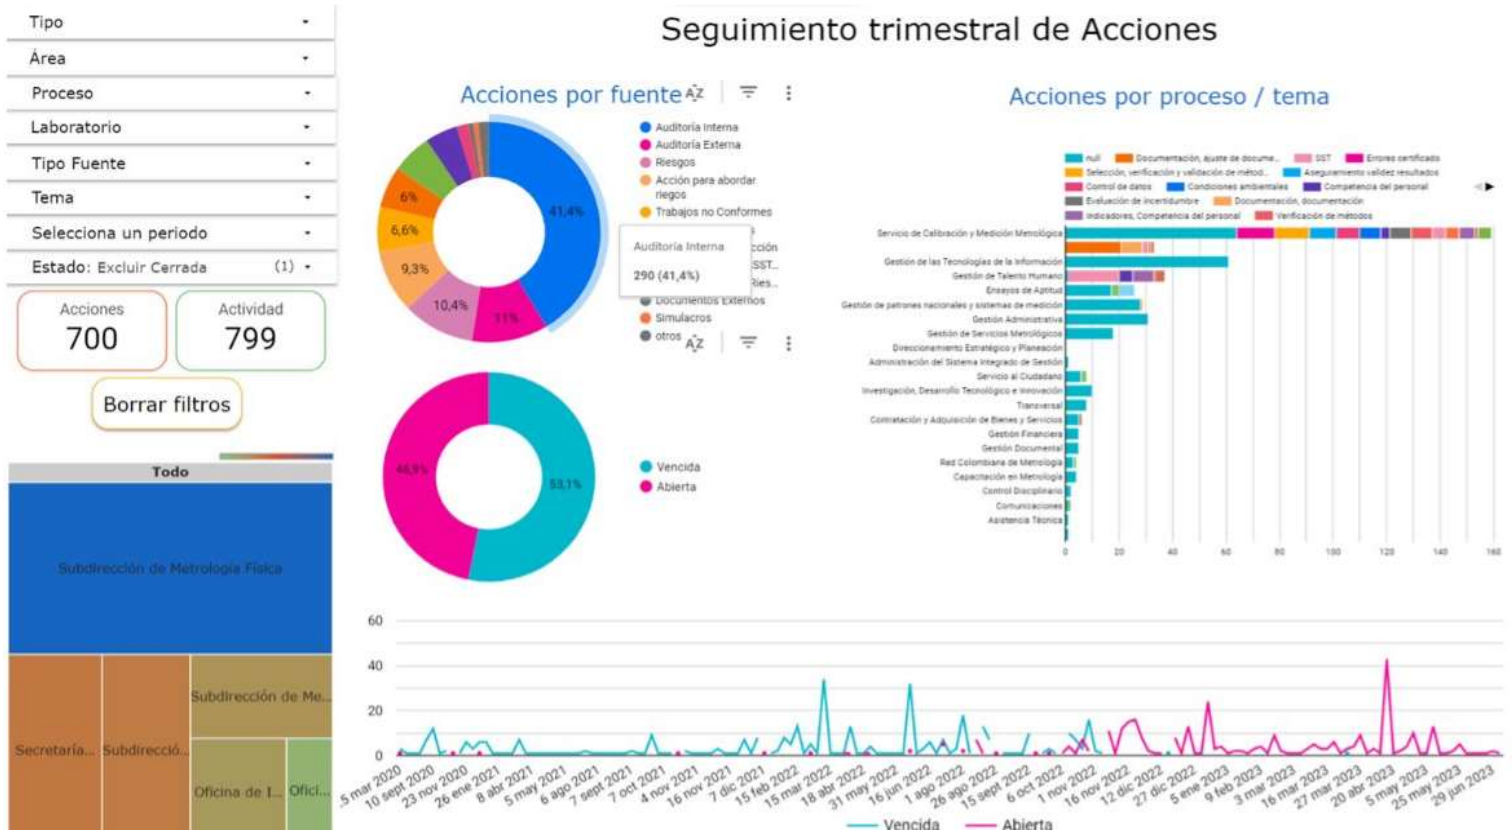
Tipo
Área
Proceso
Laboratorio
Tipo Fuente
Tema
Selecciona un periodo
Estado: Excluir Cerrada (1)

Acciones
700

Actividad
799

Borrar filtros

Todo
Subdirección de Metrología Física
Secretaría...
Subdirecció...
Subdirección de Me...
Oficina de I...
Ofici...

Seguimiento trimestral de Acciones

Acciones por fuente

41,4%
31%
10,4%
9,3%
6,6%
6%

Auditoría Interna
Auditoría Externa
Riesgos
Acción para abordar riegos
Trabajos no Conformes
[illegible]cción
SST...
Ries...
Documentos Externos
Simulacros
otros

Auditoría Interna
290 (41,4%)

46,9%
53,1%

Vencida
Abierta

Acciones por proceso / tema

null
Documentación, ajuste de docume...
SST
Errores certificados
Selección, verificación y validación de métod...
Aseguramiento validez resultados
Control de datos
Condiciones ambientales
Competencia del personal
Evaluación de incertidumbre
Documentación, documentación
Indicadores, Competencia del personal
Verificación de métodos

Servicio de Calibración y Medición Metrológica
Gestión de las Tecnologías de la Información
Gestión de Talento Humano
Ensayos de Aptitud
Gestión de patrones nacionales y sistemas de medición
Gestión Administrativa
Gestión de Servicios Metrológicos
Direccionamiento Estratégico y Planeación
Administración del Sistema Integrado de Gestión
Servicio al Ciudadano
Investigación, Desarrollo Tecnológico e Innovación
Transversal
Contratación y Adquisición de Bienes y Servicios
Gestión Financiera
Gestión Documental
Red Colombiana de Metrología
Capacitación en Metrología
Control Disciplinario
Comunicaciones
Asistencia Técnica

0 20 40 60 80 100 120 140 160

60
40
20
0

5 mar 2020
10 sept 2020
23 nov 2020
26 ene 2021
8 abr 2021
5 may 2021
6 ago 2021
7 sept 2021
7 oct 2021
4 nov 2021
16 nov 2021
7 dic 2021
15 feb 2022
15 mar 2022
18 abr 2022
31 may 2022
16 jun 2022
1 ago 2022
26 ago 2022
15 sept 2022
6 oct 2022
1 nov 2022
16 nov 2022
12 dic 2022
27 dic 2022
5 ene 2023
9 feb 2023
3 mar 2023
16 mar 2023
27 mar 2023
20 abr 2023
5 may 2023
25 may 2023
29 jun 2023

Vencida
Abierta